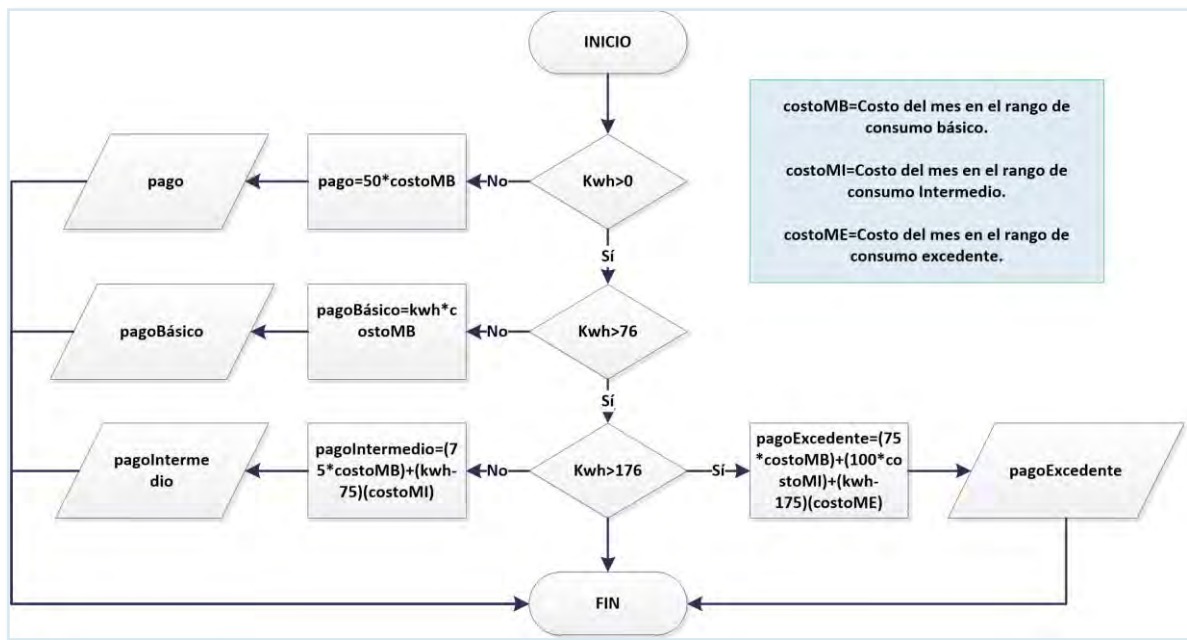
INICIO

costoMB=Costo del mes en el rango de consumo básico.

costoMI=Costo del mes en el rango de consumo Intermedio.

costoME=Costo del mes en el rango de consumo excedente.

Kwh>0

No

pago=50*costoMB

pago

Sí

Kwh>76

No

pagoBásico=kwh*costoMB

pagoBásico

Sí

Kwh>176

No

pagoIntermedio=(75*costoMB)+(kwh-75)(costoMI)

pagoIntermedio

Sí

pagoExcedente=(75*costoMB)+(100*costoMI)+(kwh-175)(costoME)

pagoExcedente

FIN